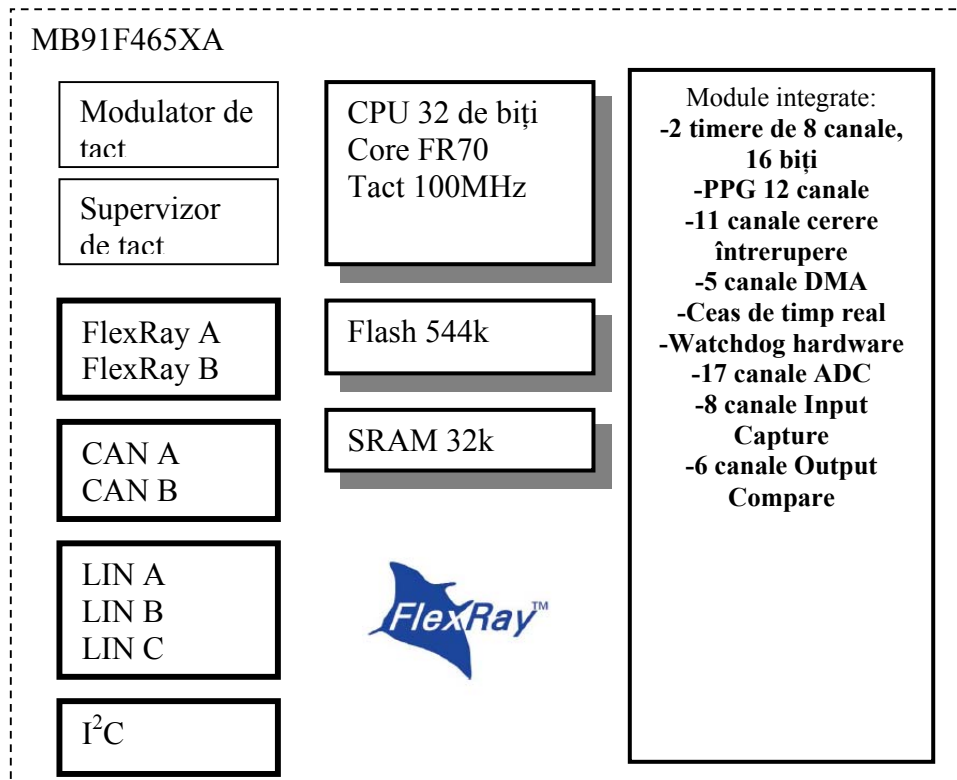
MB91F465XA

Modulator de tact

Supervizor de tact

FlexRay A
FlexRay B

CAN A
CAN B

LIN A
LIN B
LIN C

$I^2C$

CPU 32 de biți
Core FR70
Tact 100MHz

Flash 544k

SRAM 32k

FlexRay™

Module integrate:
-2 timere de 8 canale, 16 biți
-PPG 12 canale
-11 canale cerere întrerupere
-5 canale DMA
-Ceas de timp real
-Watchdog hardware
-17 canale ADC
-8 canale Input Capture
-6 canale Output Compare